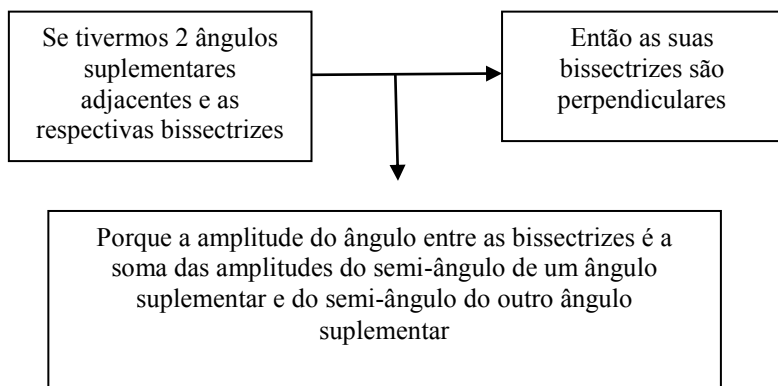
Se tivermos 2 ângulos suplementares adjacentes e as respectivas bissectrizes

Então as suas bissectrizes são perpendiculares

Porque a amplitude do ângulo entre as bissectrizes é a soma das amplitudes do semi-ângulo de um ângulo suplementar e do semi-ângulo do outro ângulo suplementar